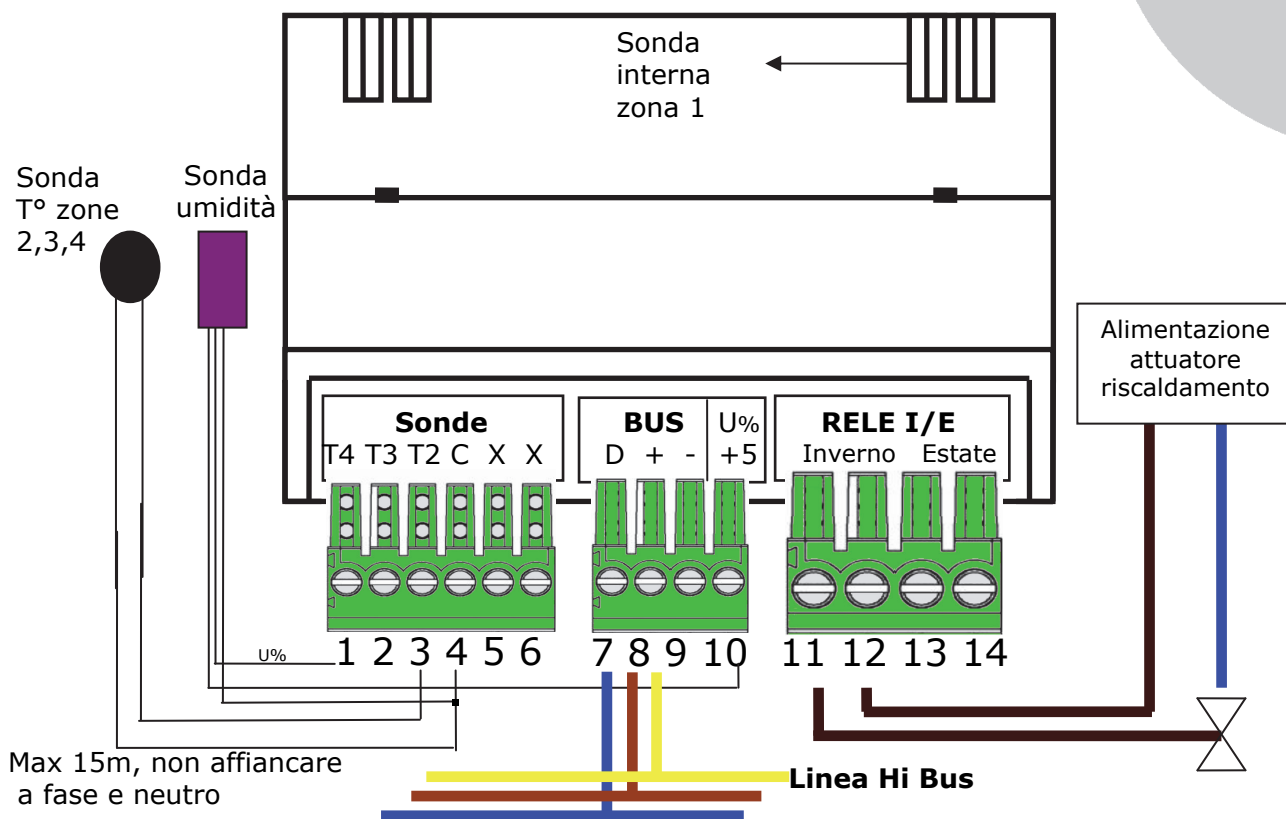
Sonda interna zona 1

Sonda T° zone 2,3,4

Sonda umidità

Alimentazione attuatore riscaldamento

Sonde
T4 T3 T2 C X X

BUS
D + -

U%
+5

RELE I/E
Inverno Estate

U%

1 2 3 4 5 6 7 8 9 10 11 12 13 14

Max 15m, non affiancare a fase e neutro

Linea Hi Bus